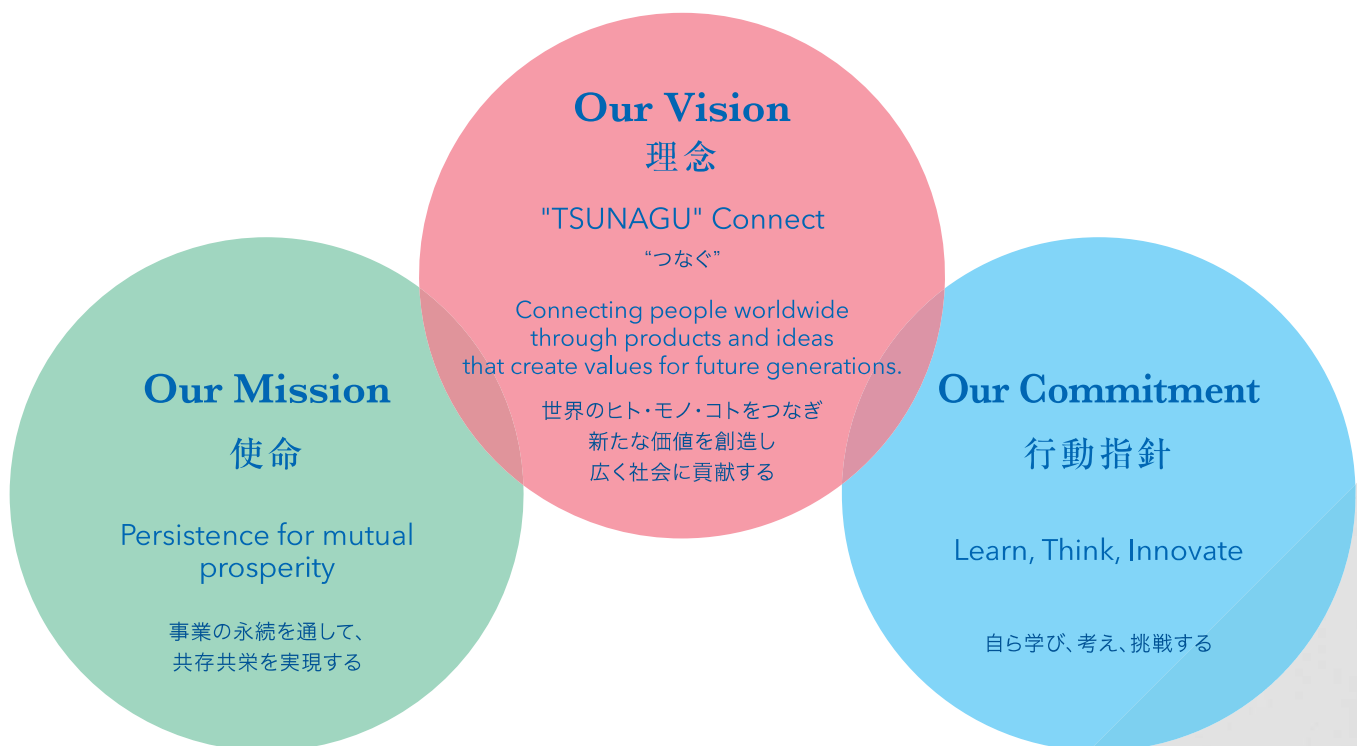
Our Vision
理念

"TSUNAGU" Connect
“つなぐ”

Connecting people worldwide through products and ideas that create values for future generations.

世界のヒト・モノ・コトをつなぎ
新たな価値を創造し
広く社会に貢献する

Our Mission
使命

Persistence for mutual prosperity

事業の永続を通して、
共存共栄を実現する

Our Commitment
行動指針

Learn, Think, Innovate

自ら学び、考え、挑戦する